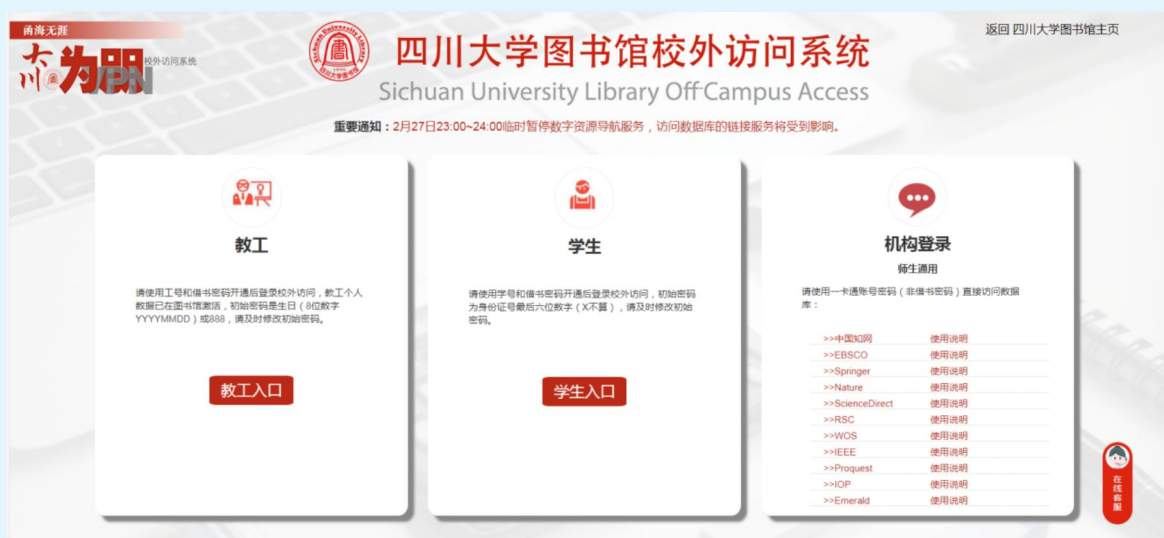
函海无涯
川为VPN 校外访问系统

四川大学图书馆校外访问系统
Sichuan University Library Off-Campus Access

返回 四川大学图书馆主页

重要通知：2月27日23:00~24:00临时暂停数字资源导航服务，访问数据库的链接服务将受到影响。

教工

请使用工号和借书密码开通后登录校外访问，教工个人数据已在图书馆激活，初始密码是生日（8位数字YYYYMMDD）或888，请及时修改初始密码。

教工入口

学生

请使用学号和借书密码开通后登录校外访问，初始密码为身份证号最后六位数字（X不算），请及时修改初始密码。

学生入口

机构登录

师生通用

请使用一卡通账号密码（非借书密码）直接访问数据库：

| | |
|---|---|
| >>中国知网 | 使用说明 |
| >>EBSCO | 使用说明 |
| >>Springer | 使用说明 |
| >>Nature | 使用说明 |
| >>ScienceDirect | 使用说明 |
| >>RSC | 使用说明 |
| >>WOS | 使用说明 |
| >>IEEE | 使用说明 |
| >>Proquest | 使用说明 |
| >>IOP | 使用说明 |
| >>Emerald | 使用说明 |

在线客服